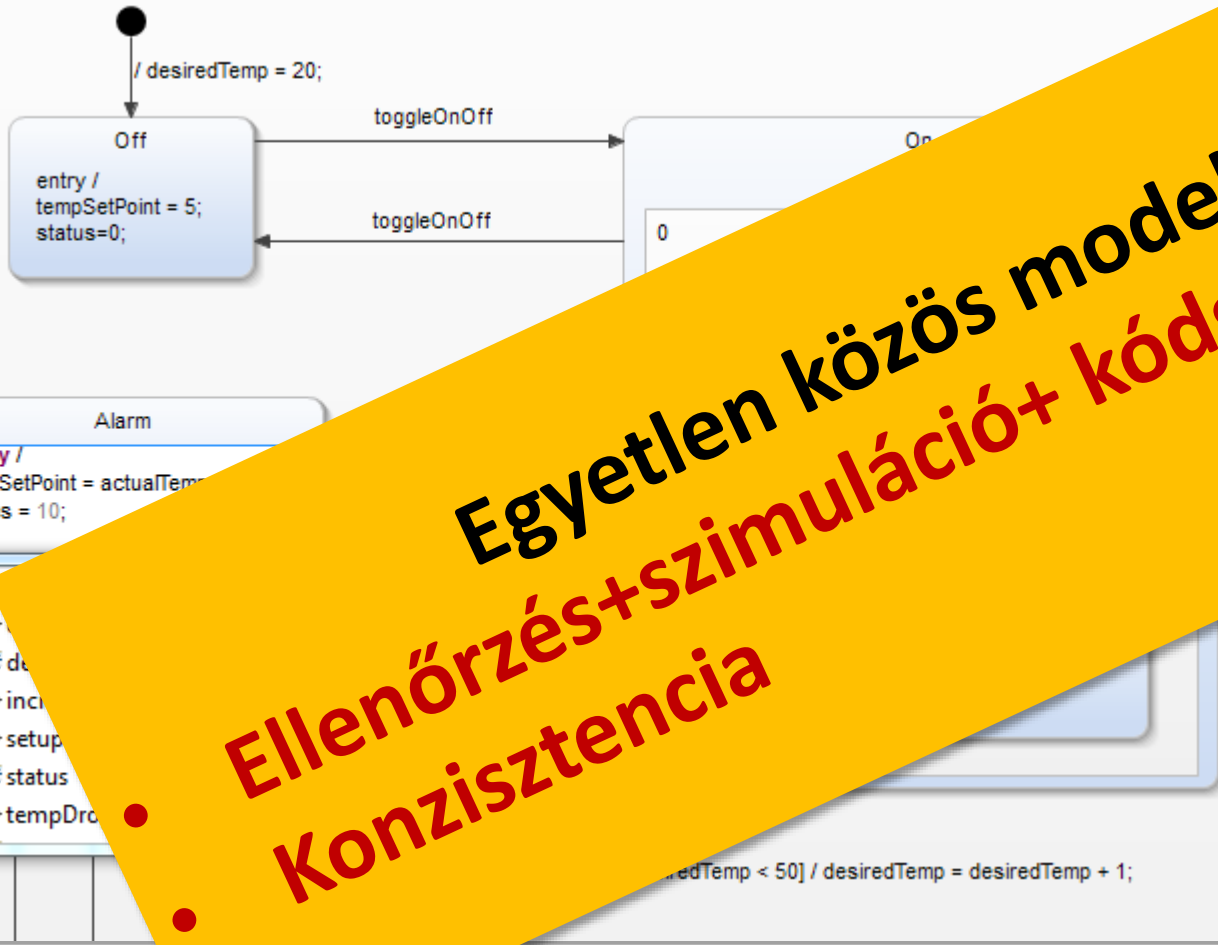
/ desiredTemp = 20;

Off

entry /
tempSetPoint = 5;
status=0;

toggleOnOff

toggleOnOff

On

0

Alarm

y /
SetPoint = actualTem
s = 10;

de
inc
setup
status
tempDro

redTemp < 50] / desiredTemp = desiredTemp + 1;

Egyetlen közös model

Ellenőrzés+szimuláció+ kód

Konzisztencia